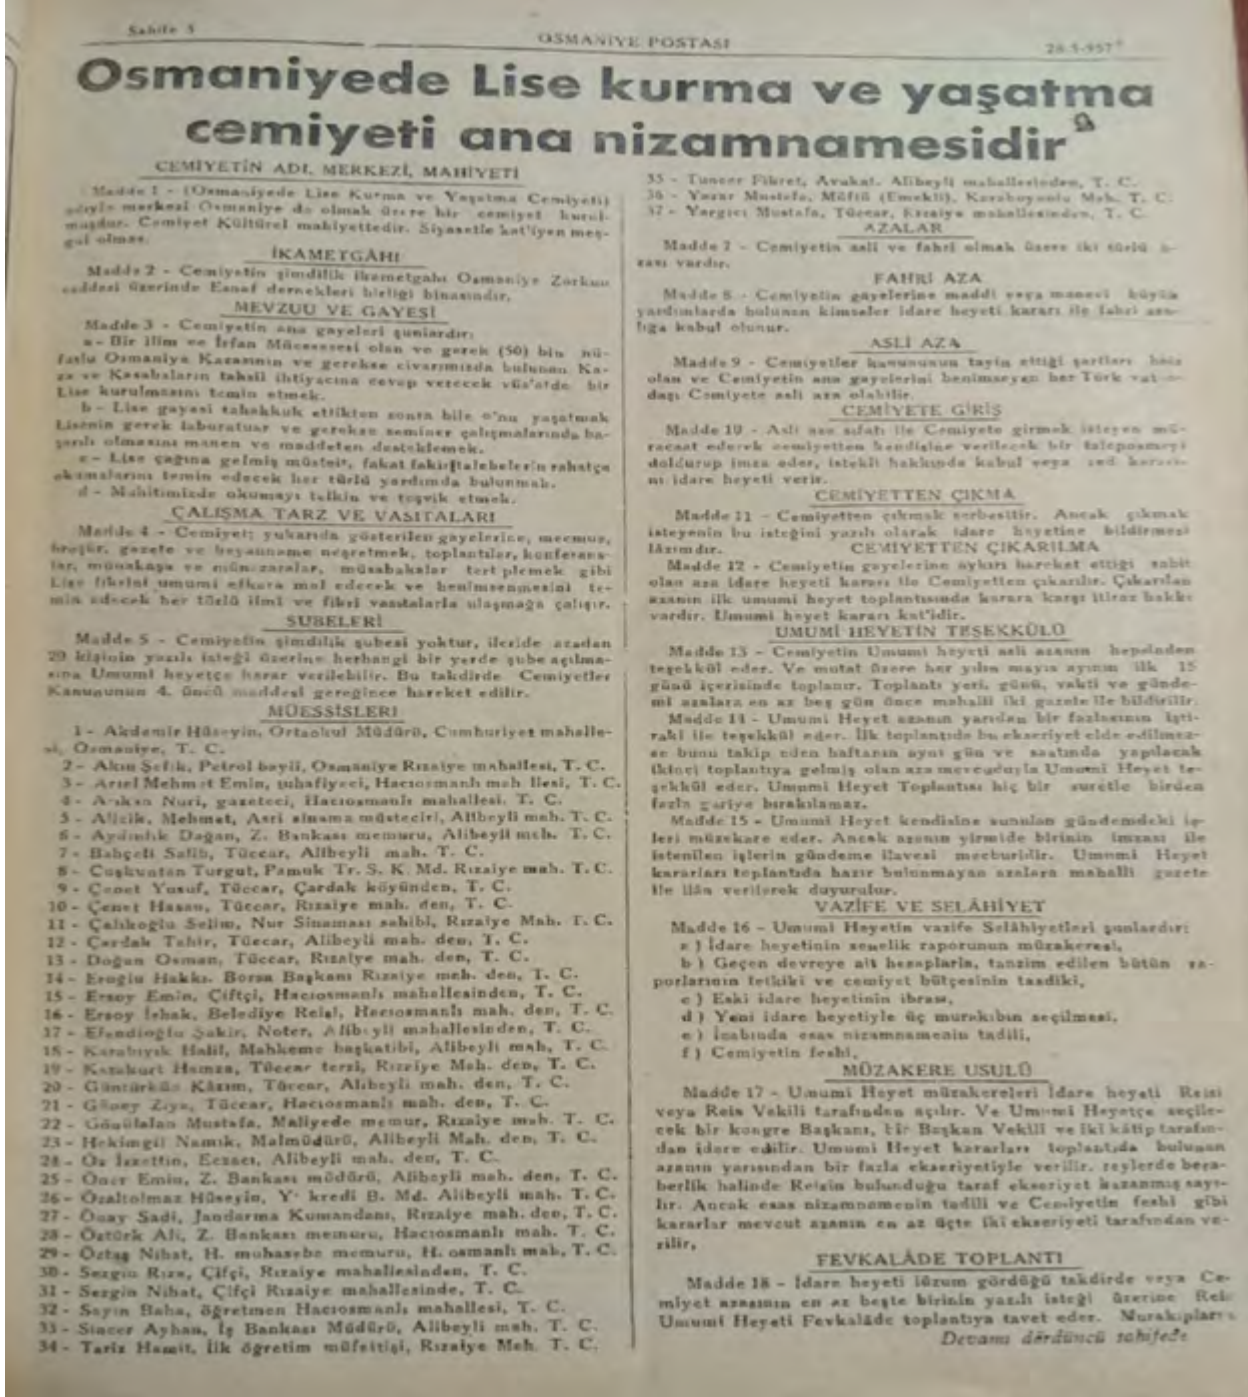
Sahife 3 OSMANIYE POSTASI 26.5.957

Osmaniyede Lise kurma ve yaşatma cemiyeti ana nizamnamesidir

CEMİYETİN ADI, MERKEZİ, MAHİYETİ

Madde 1 - (Osmaniyede Lise Kurma ve Yaşatma Cemiyeti) adıyla merkezi Osmaniye de olmak üzere bir cemiyet kurulmuştur. Cemiyet Kültürel mahiyettedir. Siyasetle kat'iyen meşgul olmaz.

İKAMETGÂHI

Madde 2 - Cemiyetin şimdilik ikametgahı Osmaniye Zorkun caddesi üzerinde Esnaf dernekleri birliği binasındır.

MEVZUU VE GAYESİ

Madde 3 - Cemiyetin ana gayeleri şunlardır:

a - Bir ilim ve İrfan Müessesesi olan ve gerek (50) bin nüfuslu Osmaniye Kazasının ve gerekse civarımızda bulunan Kaza ve Kasabaların tahsil ihtiyacına cevap verecek vüs'atde bir Lise kurulmasını temin etmek.

b - Lise gayesi tahakkuk ettikten sonra bile o'nu yaşatmak Lisenin gerek laburatuar ve gerekse seminer çalışmalarında başarılı olmasını manen ve maddeten desteklemek.

c - Lise çağına gelmiş müstehak, fakat fakir talebelerin rahatça okumalarını temin edecek her türlü yardımda bulunmak.

d - Muhitimizde okumayı telkin ve teşvik etmek.

ÇALIŞMA TARZ VE VASITALARI

Madde 4 - Cemiyet; yukarıda gösterilen gayelerine, mecmua, broşür, gazete ve beyanname neşretmek, toplantılar, konferanslar, münakaşa ve münazaralar, müsabakalar tertiplemek gibi Lise fikrini umumi efkara mal edecek ve benimsenmesini temin edecek her türlü ilmi ve fikri vasıtalarla ulaşmağa çalışır.

ŞUBELERİ

Madde 5 - Cemiyetin şimdilik şubesi yoktur, ileride azadan 20 kişinin yazılı isteği üzerine herhangi bir yerde şube açılmasına Umumi heyetçe karar verilebilir. Bu takdirde Cemiyetler Kanununun 4. üncü maddesi gereğince hareket edilir.

MÜESSİSLERİ

1 - Akdemir Hüseyin, Ortaokul Müdürü, Cumhuriyet mahallesi, Osmaniye, T. C.
2 - Akın Şefik, Petrol bayii, Osmaniye Rızaiye mahallesi, T. C.
3 - Arıel Mehmet Emin, tuhafiyeci, Hacıosmanlı mah llesi, T. C.
4 - Arıkan Nuri, gazeteci, Hacıosmanlı mahallesi, T. C.
5 - Alicik, Mehmet, Asri sinema müsteciri, Alibeyli mah. T. C.
6 - Aydınlık Doğan, Z. Bankası memuru, Alibeyli mah. T. C.
7 - Bahçeli Salih, Tüccar, Alibeyli mah. T. C.
8 - Coşkuntan Turgut, Pamuk Tr. S. K. Md. Rızaiye mah. T. C.
9 - Çenet Yusuf, Tüccar, Çardak köyünden, T. C.
10 - Çenet Hasan, Tüccar, Rızaiye mah. den, T. C.
11 - Çalıkoğlu Selim, Nur Sineması sahibi, Rızaiye Mah. T. C.
12 - Çardak Tahir, Tüccar, Alibeyli mah. den, T. C.
13 - Doğan Osman, Tüccar, Rızaiye mah. den, T. C.
14 - Eroğlu Hakkı, Borsa Başkanı Rızaiye mah. den, T. C.
15 - Ersoy Emin, Çiftçi, Hacıosmanlı mahallesinden, T. C.
16 - Ersoy İshak, Belediye Reisi, Hacıosmanlı mah. den, T. C.
17 - Efendioğlu Şakir, Noter, Alibeyli mahallesinden, T. C.
18 - Karabıyık Halil, Mahkeme başkatibi, Alibeyli mah, T. C.
19 - Karakurt Hamza, Tüccar terzi, Rızaiye Mah. den, T. C.
20 - Güntürkün Kâzım, Tüccar, Alibeyli mah. den, T. C.
21 - Güney Ziya, Tüccar, Hacıosmanlı mah. den, T. C.
22 - Gönülalan Mustafa, Maliyede memur, Rızaiye mah. T. C.
23 - Hekimgil Namık, Malmüdürü, Alibeyli Mah. den, T. C.
24 - Oz İzzettin, Eczacı, Alibeyli mah. den, T. C.
25 - Öner Emin, Z. Bankası müdürü, Alibeyli mah. den, T. C.
26 - Özaltolmaz Hüseyin, Y. kredi B. Md. Alibeyli mah. T. C.
27 - Özay Sadi, Jandarma Kumandanı, Rızaiye mah. den, T. C.
28 - Öztürk Ali, Z. Bankası memuru, Hacıosmanlı mah. T. C.
29 - Öztaş Nihat, H. muhasebe memuru, H. osmanlı mah, T. C.
30 - Sezgin Rıza, Çiftçi, Rızaiye mahallesinden, T. C.
31 - Sezgin Nihat, Çiftçi Rızaiye mahallesinde, T. C.
32 - Sayın Baha, öğretmen Hacıosmanlı mahallesi, T. C.
33 - Sincer Ayhan, İş Bankası Müdürü, Alibeyli mah. T. C.
34 - Tarla Hamit, İlk öğretim müfettişi, Rızaiye Meh. T. C.
35 - Tuncer Fikret, Avukat, Alibeyli mahallesinden, T. C.
36 - Yazar Mustafa, Müftü (Emekli), Karahöyüklü Mah. T. C.
37 - Yergici Mustafa, Tüccar, Rızaiye mahallesinden, T. C.

AZALAR

Madde 7 - Cemiyetin asli ve fahri olmak üzere iki türlü azası vardır.

FAHRİ AZA

Madde 8 - Cemiyetin gayelerine maddi veya manevi büyük yardımlarda bulunan kimseler idare heyeti kararı ile fahri azalığa kabul olunur.

ASLİ AZA

Madde 9 - Cemiyetler kanununun tayin ettiği şartlara haiz olan ve Cemiyetin ana gayelerini benimseyen her Türk vatandaşı Cemiyete asli aza olabilir.

CEMİYETE GİRİŞ

Madde 10 - Asli aza sıfatı ile Cemiyete girmek isteyen müracaat ederek cemiyetten kendisine verilecek bir talepnameyi doldurup imza eder, istekli hakkında kabul veya red kararını idare heyeti verir.

CEMİYETTEN ÇIKMA

Madde 11 - Cemiyetten çıkmak serbestir. Ancak çıkmak isteyenin bu isteğini yazılı olarak idare heyetine bildirmesi lâzımdır.

CEMİYETTEN ÇIKARILMA

Madde 12 - Cemiyetin gayelerine aykırı hareket ettiği sabit olan aza idare heyeti kararı ile Cemiyetten çıkarılır. Çıkarılan azanın ilk umumi heyet toplantısında karara karşı itiraz hakkı vardır. Umumi heyet kararı kat'idir.

UMUMİ HEYETİN TEŞEKKÜLÜ

Madde 13 - Cemiyetin Umumi heyeti asli azanın hepsinden teşekkül eder. Ve mutat üzere her yılın mayıs ayının ilk 15 günü içerisinde toplanır. Toplantı yeri, günü, vakti ve gündemi azalara en az beş gün önce mahalli iki gazete ile bildirilir.

Madde 14 - Umumi Heyet azanın yarıdan bir fazlasının iştirakı ile teşekkül eder. İlk toplantıda bu ekseriyet elde edilmezse bunu takip eden haftanın aynı gün ve saatında yapılacak ikinci toplantıya gelmiş olan aza mevcuduyla Umumi Heyet teşekkül eder. Umumi Heyet Toplantısı hiç bir suretle birden fazla geriye bırakılamaz.

Madde 15 - Umumi Heyet kendisine sunulan gündemdeki işleri müzakere eder. Ancak azanın yirmide birinin imzası ile istenilen işlerin gündeme ilavesi mecburidir. Umumi Heyet kararları toplantıda hazır bulunmayan azalara mahalli gazete ile ilân verilerek duyurulur.

VAZİFE VE SELÂHİYET

Madde 16 - Umumi Heyetin vazife Selâhiyetleri şunlardır:
a) İdare heyetinin senelik raporunun müzakeresi,
b) Geçen devreye ait hesaplarla, tanzim edilen bütün raporlarının tetkiki ve cemiyet bütçesinin tasdiki,
c) Eski idare heyetinin ibrası,
d) Yeni idare heyetiyle üç murakıbın seçilmesi,
e) İcabında esas nizamnamenin tadili,
f) Cemiyetin feshi.

MÜZAKERE USULÜ

Madde 17 - Umumi Heyet müzakereleri İdare heyeti Reisi veya Reis Vekili tarafından açılır. Ve Umumi Heyetçe seçilecek bir kongre Başkanı, bir Başkan Vekili ve iki kâtip tarafından idare edilir. Umumi Heyet kararları toplantıda bulunan azanın yarısından bir fazla ekseriyetiyle verilir. reylerde beraberlik halinde Reisin bulunduğu taraf ekseriyet kazanmış sayılır. Ancak esas nizamnamenin tadili ve Cemiyetin feshi gibi kararlar mevcut azanın en az üçte iki ekseriyeti tarafından verilir,

FEVKALÂDE TOPLANTI

Madde 18 - İdare heyeti lüzum gördüğü takdirde veya Cemiyet azasının en az beşte birinin yazılı isteği üzerine Reis Umumi Heyeti Fevkalâde toplantıya davet eder. Murakıpların

Devamı dördüncü sahifede